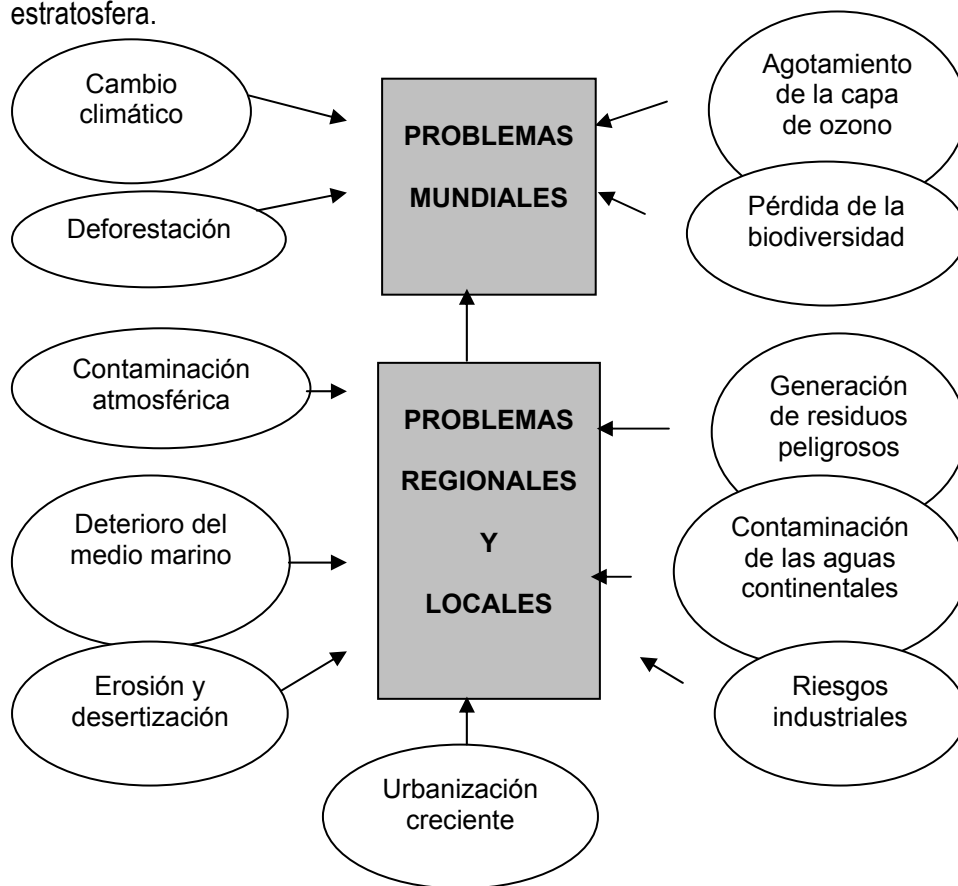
estratosfera.

Cambio climático

PROBLEMAS MUNDIALES

Agotamiento de la capa de ozono

Deforestación

Pérdida de la biodiversidad

Contaminación atmosférica

PROBLEMAS REGIONALES Y LOCALES

Generación de residuos peligrosos

Deterioro del medio marino

Contaminación de las aguas continentales

Erosión y desertización

Riesgos industriales

Urbanización creciente